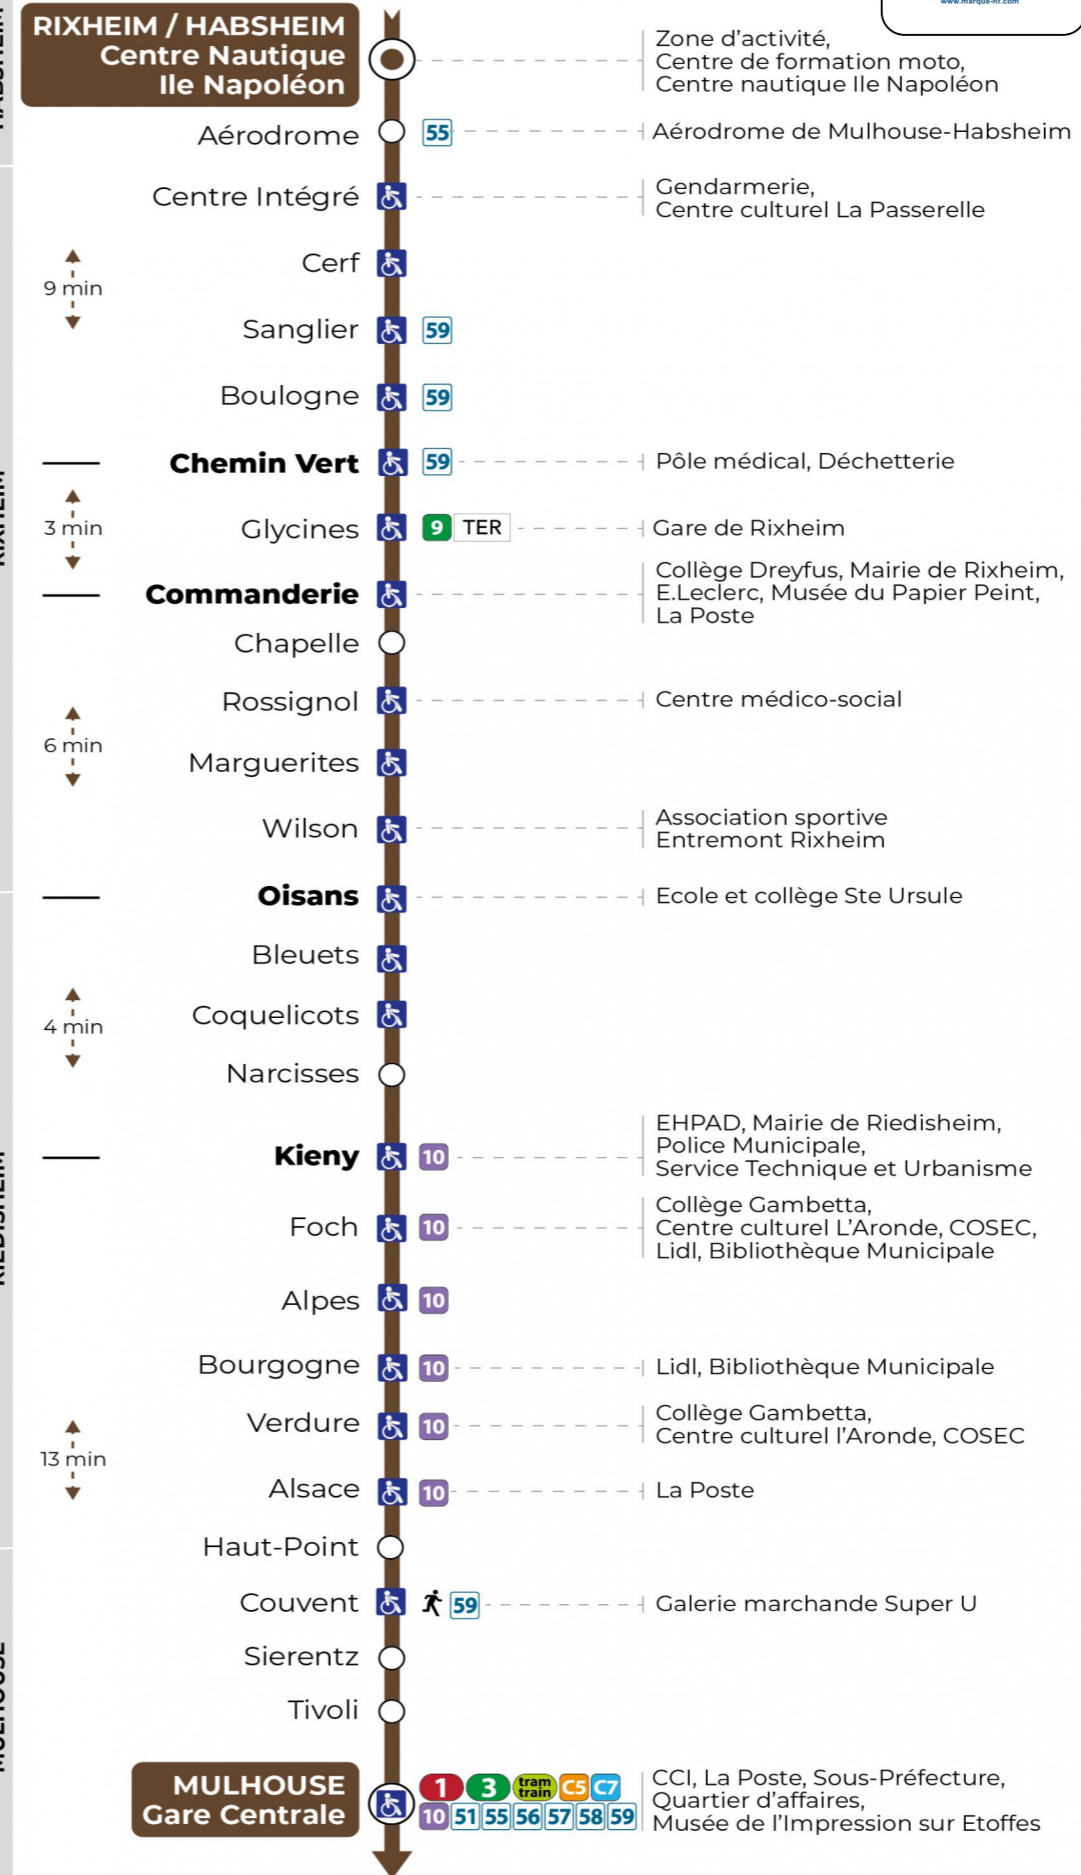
RIXHEIM / HABSHEIM Centre Nautique Ile Napoléon

Zone d'activité, Centre de formation moto, Centre nautique Ile Napoléon

Aérodrome 55 Aérodrome de Mulhouse-Habsheim

Centre Intégré Gendarmerie, Centre culturel La Passerelle

Cerf

9 min

Sanglier 59

Boulogne 59

Chemin Vert 59 Pôle médical, Déchetterie

3 min

Glycines 9 TER Gare de Rixheim

Commanderie Collège Dreyfus, Mairie de Rixheim, E.Leclerc, Musée du Papier Peint, La Poste

Chapelle

Rossignol Centre médico-social

6 min

Marguerites

Wilson Association sportive Entremont Rixheim

Oisans Ecole et collège Ste Ursule

Bleuets

4 min

Coquelicots

Narcisses

Kieny 10 EHPAD, Mairie de Riedisheim, Police Municipale, Service Technique et Urbanisme

Foch 10 Collège Gambetta, Centre culturel L'Aronde, COSEC, Lidl, Bibliothèque Municipale

Alpes 10

Bourgogne 10 Lidl, Bibliothèque Municipale

13 min

Verdure 10 Collège Gambetta, Centre culturel l'Aronde, COSEC

Alsace 10 La Poste

Haut-Point

Couvent 59 Galerie marchande Super U

Sierentz

Tivoli

MULHOUSE Gare Centrale

1 3 tram train C5 C7 10 51 55 56 57 58 59

CCI, La Poste, Sous-Préfecture, Quartier d'affaires, Musée de l'Impression sur Etoffes